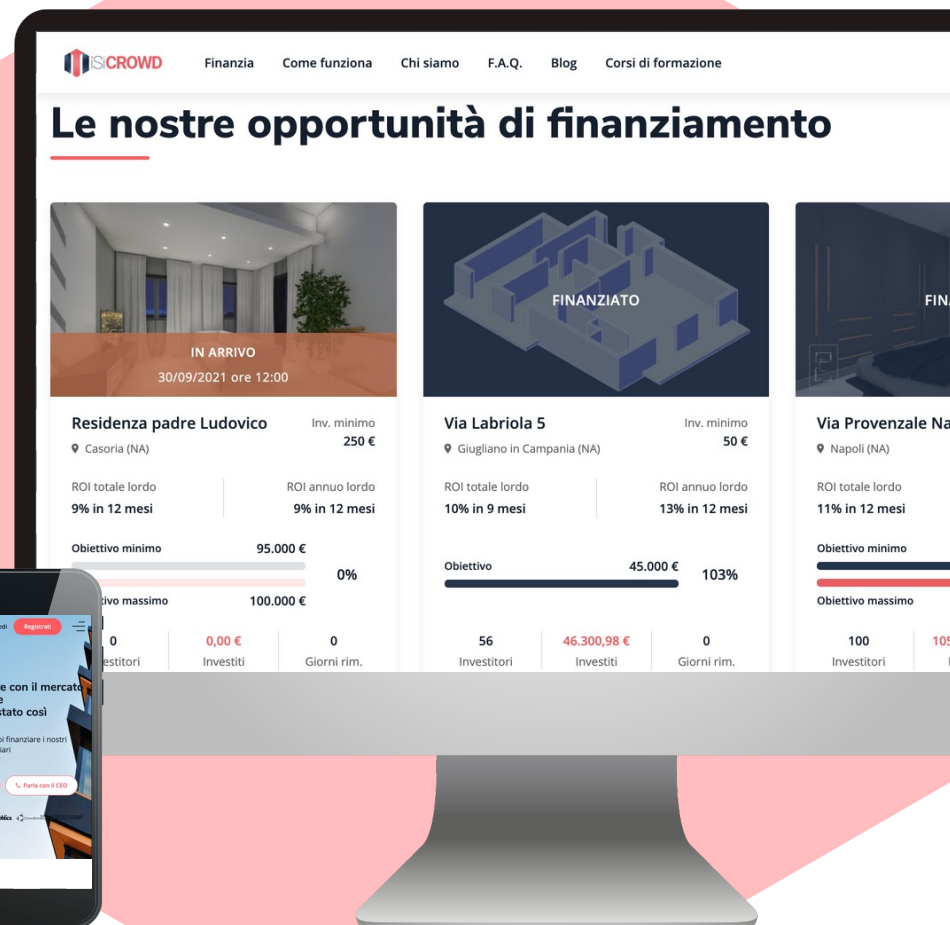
ISCROWD Finanzia Come funziona Chi siamo F.A.Q. Blog Corsi di formazione

Le nostre opportunità di finanziamento

IN ARRIVO
30/09/2021 ore 12:00

Residenza padre Ludovico
Casoria (NA)
Inv. minimo
250 €

ROI totale lordo
9% in 12 mesi
ROI annuo lordo
9% in 12 mesi

Obiettivo minimo 95.000 €
0%
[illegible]ivo massimo 100.000 €

0
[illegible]estitori
0,00 €
Investiti
0
Giorni rim.

FINANZIATO

Via Labriola 5
Giugliano in Campania (NA)
Inv. minimo
50 €

ROI totale lordo
10% in 9 mesi
ROI annuo lordo
13% in 12 mesi

Obiettivo 45.000 €
103%

56
Investitori
46.300,98 €
Investiti
0
Giorni rim.

FINA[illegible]

Via Provenzale Na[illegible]
Napoli (NA)

ROI totale lordo
11% in 12 mesi

Obiettivo minimo
Obiettivo massimo

100
Investitori
10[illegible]

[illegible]edi Registrati
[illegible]e con il mercato
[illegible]e
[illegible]stato così
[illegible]i finanziare i nostri
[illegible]iari
Parla con il CEO